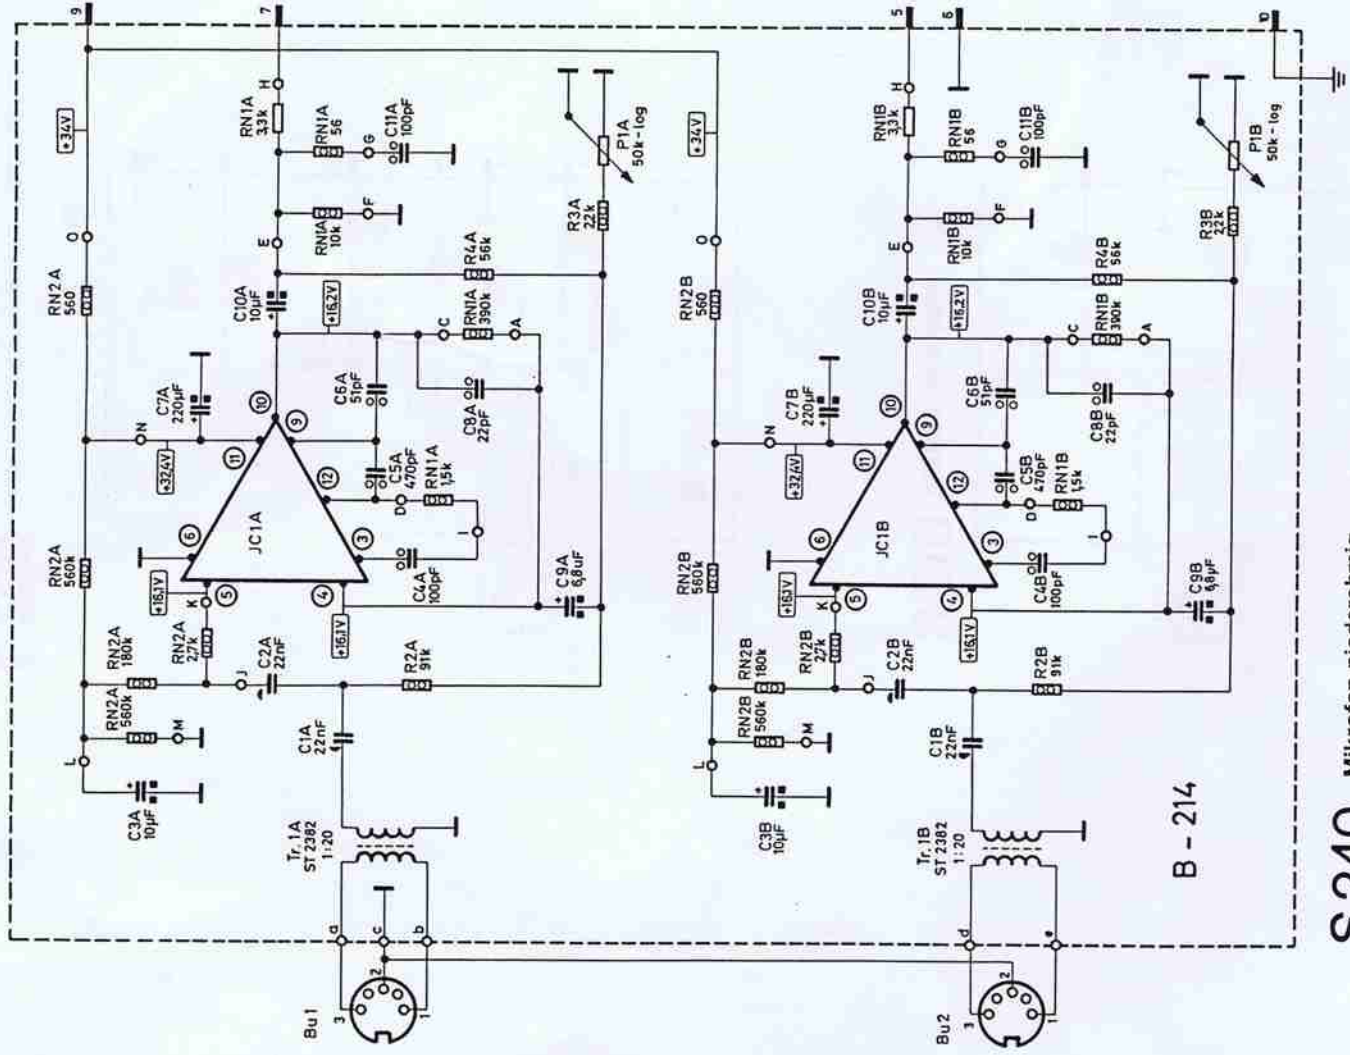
9
7
5
6
10
+34V
H
RN1A 3,3k
RN1A 56
G
C11A 100pF
P1A 50k-log
O
RN2A 560
E
RN1A 10k
F
R3A 22k
R4A 56k
C10A 10µF
+16,2V
C
RN1A 390k
A
C7A 220µF
C6A 51pF
C8A 22pF
N
⑩
⑨
+32,4V
⑪
⑫
C5A 470pF
D
RN1A 1,5k
RN2A 560k
⑥
JC1A
③
I
C4A 100pF
+16,1V
K
⑤
④
C9A 6,8µF
RN2A 180k
RN2A 2,7k
J
C2A 22nF
+16,1V
R2A 91k
RN2A 560k
M
L
C1A 22nF
C3A 10µF
Tr. 1A ST 2382 1:20
a
c
b
Bu1
3
2
1
+34V
H
RN1B 3,3k
RN1B 56
G
C11B 100pF
P1B 50k-log
O
RN2B 560
E
RN1B 10k
F
R3B 22k
R4B 56k
C10B 10µF
+16,2V
C
RN1B 390k
A
C7B 220µF
C6B 51pF
C8B 22pF
N
⑩
⑨
+32,4V
⑪
⑫
C5B 470pF
D
RN1B 1,5k
RN2B 560k
⑥
JC1B
③
I
C4B 100pF
+16V
K
⑤
④
C9B 6,8µF
RN2B 180k
RN2B 2,7k
J
C2B 22nF
+16,1V
R2B 91k
RN2B 560k
M
L
C1B 22nF
C3B 10µF
Tr. 1B ST 2382 1:20
B - 214
d
e
Bu2
3
2
1
S 240 Mikrofon-niederohmig